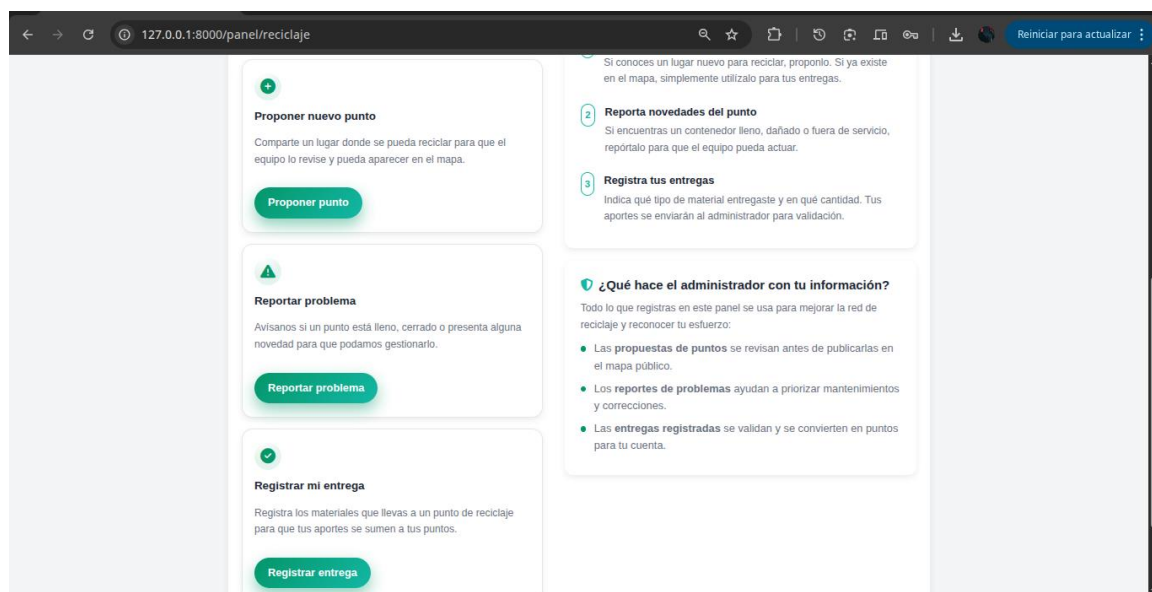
127.0.0.1:8000/panel/reciclaje

Reiniciar para actualizar

Proponer nuevo punto

Comparte un lugar donde se pueda reciclar para que el equipo lo revise y pueda aparecer en el mapa.

Proponer punto

Reportar problema

Avísanos si un punto está lleno, cerrado o presenta alguna novedad para que podamos gestionarlo.

Reportar problema

Registrar mi entrega

Registra los materiales que llevas a un punto de reciclaje para que tus aportes se sumen a tus puntos.

Registrar entrega

Si conoces un lugar nuevo para reciclar, proponlo. Si ya existe en el mapa, simplemente utilízalo para tus entregas.

2 Reporta novedades del punto

Si encuentras un contenedor lleno, dañado o fuera de servicio, repórtalo para que el equipo pueda actuar.

3 Registra tus entregas

Indica qué tipo de material entregaste y en qué cantidad. Tus aportes se enviarán al administrador para validación.

¿Qué hace el administrador con tu información?

Todo lo que registras en este panel se usa para mejorar la red de reciclaje y reconocer tu esfuerzo:

- Las propuestas de puntos se revisan antes de publicarlas en el mapa público.
- Los reportes de problemas ayudan a priorizar mantenimientos y correcciones.
- Las entregas registradas se validan y se convierten en puntos para tu cuenta.